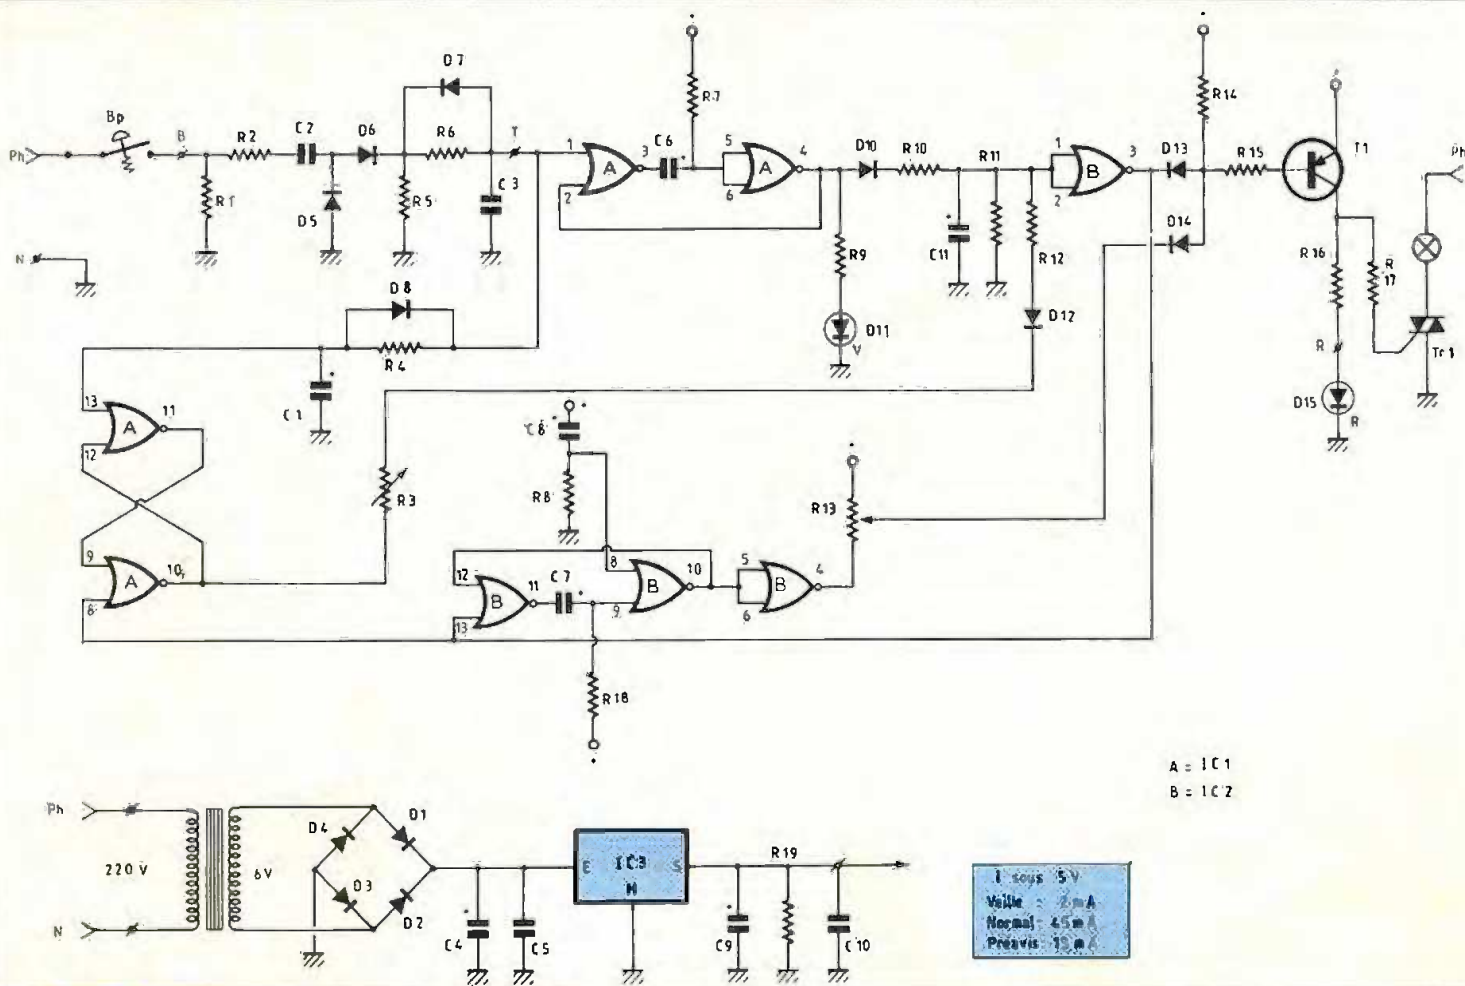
Ph
Bp
B
R2
C2
D6
D7
R6
T
1
3
C6
5
4
D10
R10
R11
1
3
D13
R15
T1
Ph
R7
R14
R1
D5
R5
C3
2
A
6
A
R9
C11
R12
2
B
D14
N
D8
R4
D11
V
D12
R16
R 17
R
D15
R
Tr1
13
11
A
12
C1
R3
C8
R8
R13
9
A
10
12
B
11
C7
8
B
10
9
5
B
6
4
8
13
R18
A = IC1
B = IC2
Ph
220 V
6V
D4
D1
D3
D2
C4
C5
IC3
E
S
M
R19
C9
C10
N
I sous 5V
Veille : 2 mA
Normal : 45 mA
Preavis : 15 mA